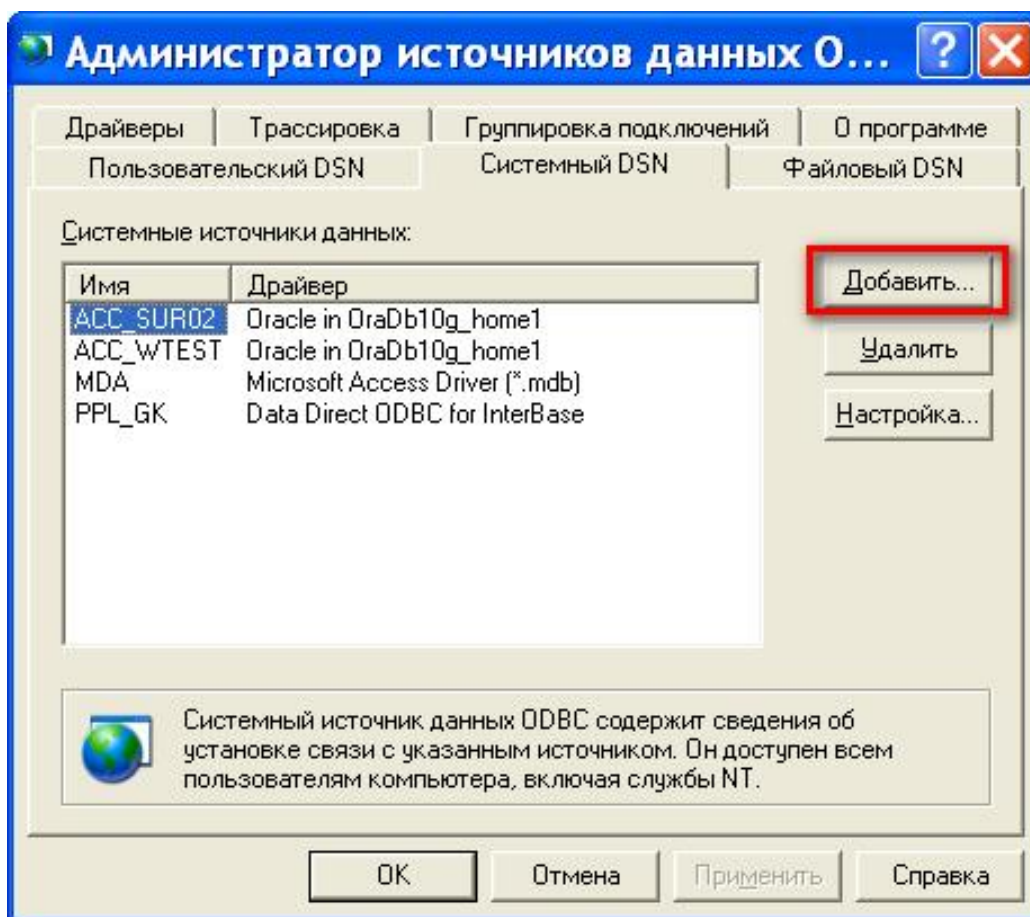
Администратор источников данных О...

Драйверы | Трассировка | Группировка подключений | О программе
Пользовательский DSN | Системный DSN | Файловый DSN

Системные источники данных:

| Имя | Драйвер |
|---|---|
| ACC_SUR02 | Oracle in OraDb10g_home1 |
| ACC_WTEST | Oracle in OraDb10g_home1 |
| MDA | Microsoft Access Driver (*.mdb) |
| PPL_GK | Data Direct ODBC for InterBase |

Добавить...
Удалить
Настройка...

Системный источник данных ODBC содержит сведения об установке связи с указанным источником. Он доступен всем пользователям компьютера, включая службы NT.

OK
Отмена
Применить
Справка